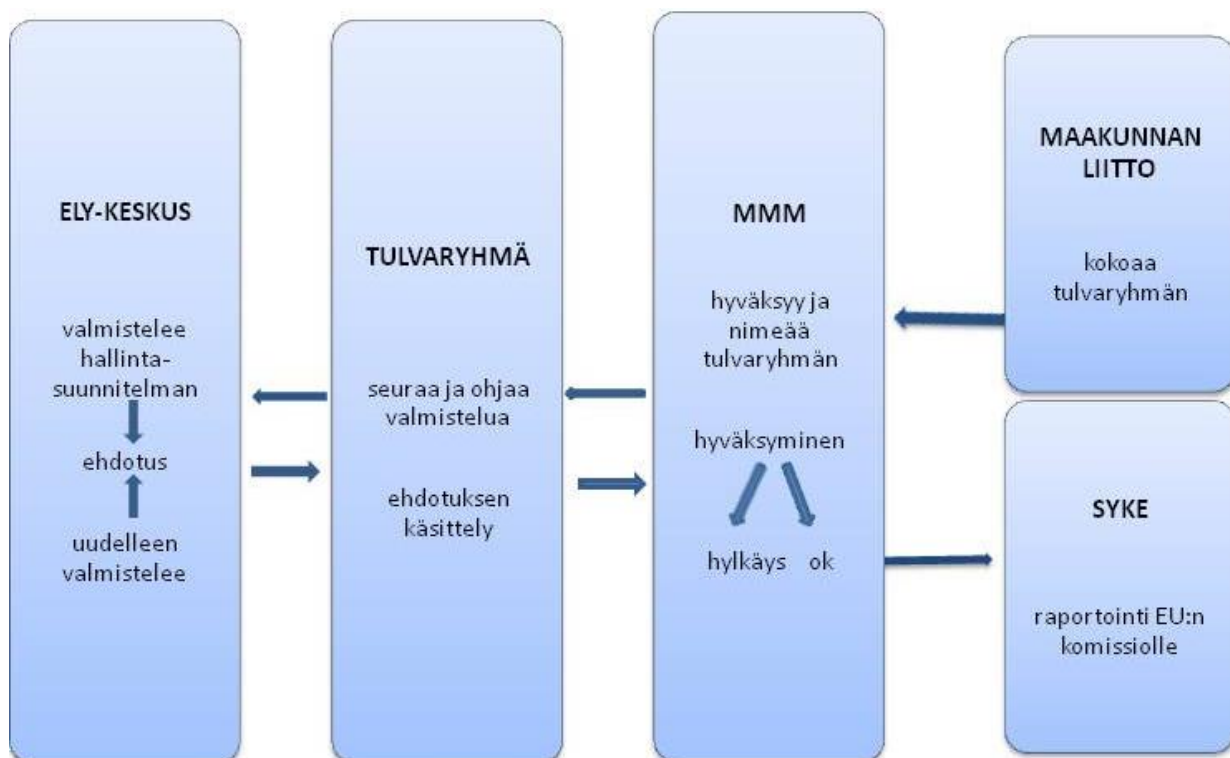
ELY-KESKUS

valmistelee hallintasuunnitelman

ehdotus

uudelleen valmistelee

TULVARYHMÄ

seuraa ja ohjaa valmistelua

ehdotuksen käsittely

MMM

hyväksyy ja nimeää tulvaryhmän

hyväksyminen

hylkäys ok

MAAKUNNAN LIITTO

kokoaa tulvaryhmän

SYKE

raportointi EU:n komissiolle